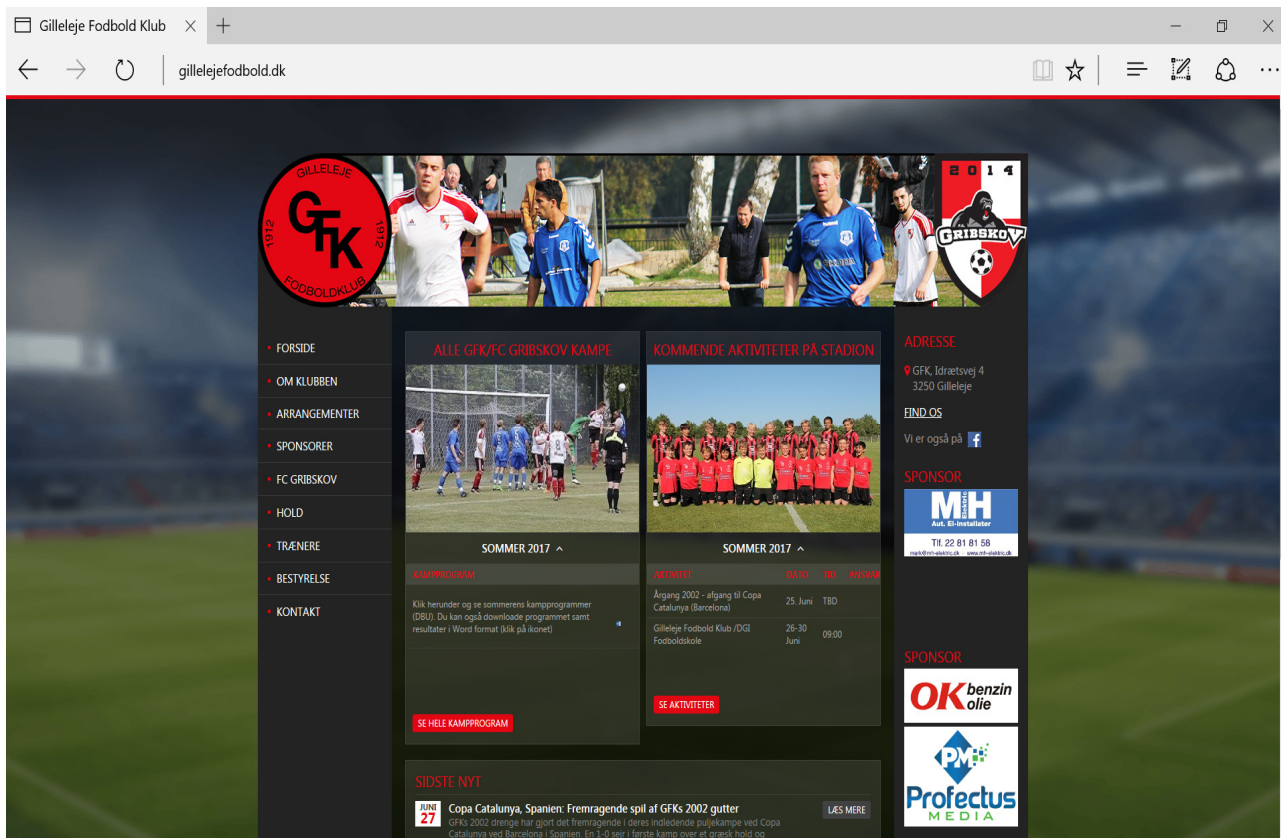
Gilleleje Fodbold Klub

gillelejefodbold.dk

GILLELEJE GFK 1912 1912 FODBOLDKLUB

2 0 1 4 GRIBSKOV

FORSIDE
OM KLUBBEN
ARRANGEMENTER
SPONSORER
FC GRIBSKOV
HOLD
TRÆNERE
BESTYRELSE
KONTAKT

ALLE GFK/FC GRIBSKOV KAMPE

SOMMER 2017

KAMPPROGRAM

Klik herunder og se sommerens kampprogrammer (DBU). Du kan også downloade programmet samt resultater i Word format (klik på ikonet)

SE HELE KAMPPROGRAM

KOMMENDE AKTIVITETER PÅ STADION

SOMMER 2017

| AKTIVITET | DATO | TID | ANSVAR |
|---|---|---|---|
| Årgang 2002 - afgang til Copa Catalunya (Barcelona) | 25. Juni | TBD | |
| Gilleleje Fodbold Klub /DGI Fodboldskole | 26-30 Juni | 09:00 | |

SE AKTIVITETER

ADRESSE
GFK, Idrætsvej 4
3250 Gilleleje

FIND OS

Vi er også på

SPONSOR
MH Aut. El-installatør
Tlf. 22 81 81 58
mark@mh-elektric.dk www.mh-elektric.dk

SPONSOR
OK benzin olie

PM Profectus MEDIA

SIDSTE NYT

JUNI 27
Copa Catalunya, Spanien: Fremragende spil af GFKs 2002 gutter
GFKs 2002 drenge har gjort det fremragende i deres indledende puljekampe ved Copa Catalunya ved Barcelona i Spanien. En 1-0 sejr i første kamp over et græsk hold og

LÆS MERE